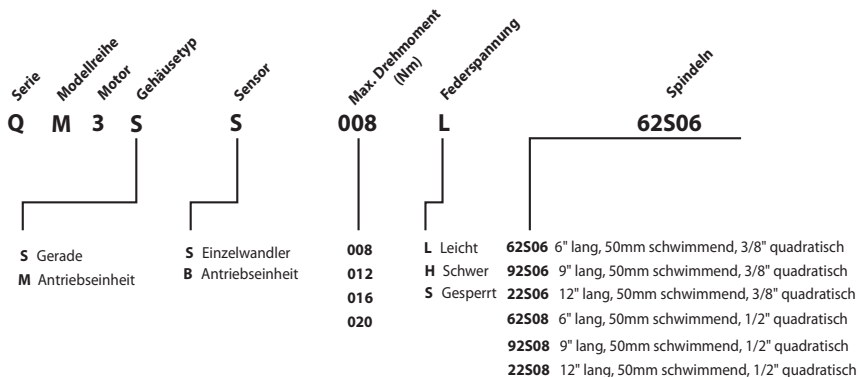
Serie Modellreihe Motor Gehäusetyp Sensor Max. Drehmoment (Nm) Federspannung Spindeln

Q M 3 S S 008 L 62S06

**S** Gerade
**M** Antriebseinheit

**S** Einzelwandler
**B** Antriebseinheit

008
012
016
020

**L** Leicht
**H** Schwer
**S** Gesperrt

**62S06** 6" lang, 50mm schwimmend, 3/8" quadratisch
**92S06** 9" lang, 50mm schwimmend, 3/8" quadratisch
**22S06** 12" lang, 50mm schwimmend, 3/8" quadratisch
**62S08** 6" lang, 50mm schwimmend, 1/2" quadratisch
**92S08** 9" lang, 50mm schwimmend, 1/2" quadratisch
**22S08** 12" lang, 50mm schwimmend, 1/2" quadratisch